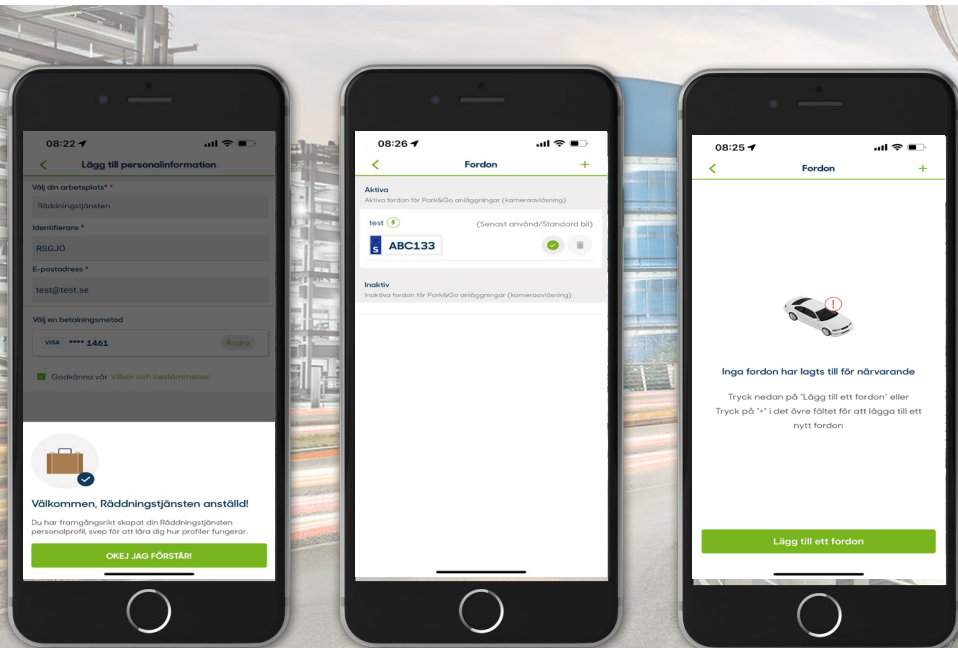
08:22

Lägg till personalinformation

Välj din arbetsplats* *

Räddningstjänsten

Identifierare *

RSGJÖ

E-postadress *

test@test.se

Välj en betalningsmetod

VISA **** 1461 Ändra

Godkänna vår Villkor och bestämmelser

Välkommen, Räddningstjänsten anställd!

Du har framgångsrikt skapat din Räddningstjänsten personalprofil, svep för att lära dig hur profiler fungerar.

OKEJ JAG FÖRSTÅR!

08:26

Fordon

+

Aktiva

Aktiva fordon för Park&Go anläggningar (kameraavläsning)

test

(Senast använd/Standard bil)

S ABC133

Inaktiv

Inaktiva fordon för Park&Go anläggningar (kameraavläsning)

08:25

Fordon

+

Inga fordon har lagts till för närvarande

Tryck nedan på "Lägg till ett fordon" eller Tryck på "+" i det övre fältet för att lägga till ett nytt fordon

Lägg till ett fordon